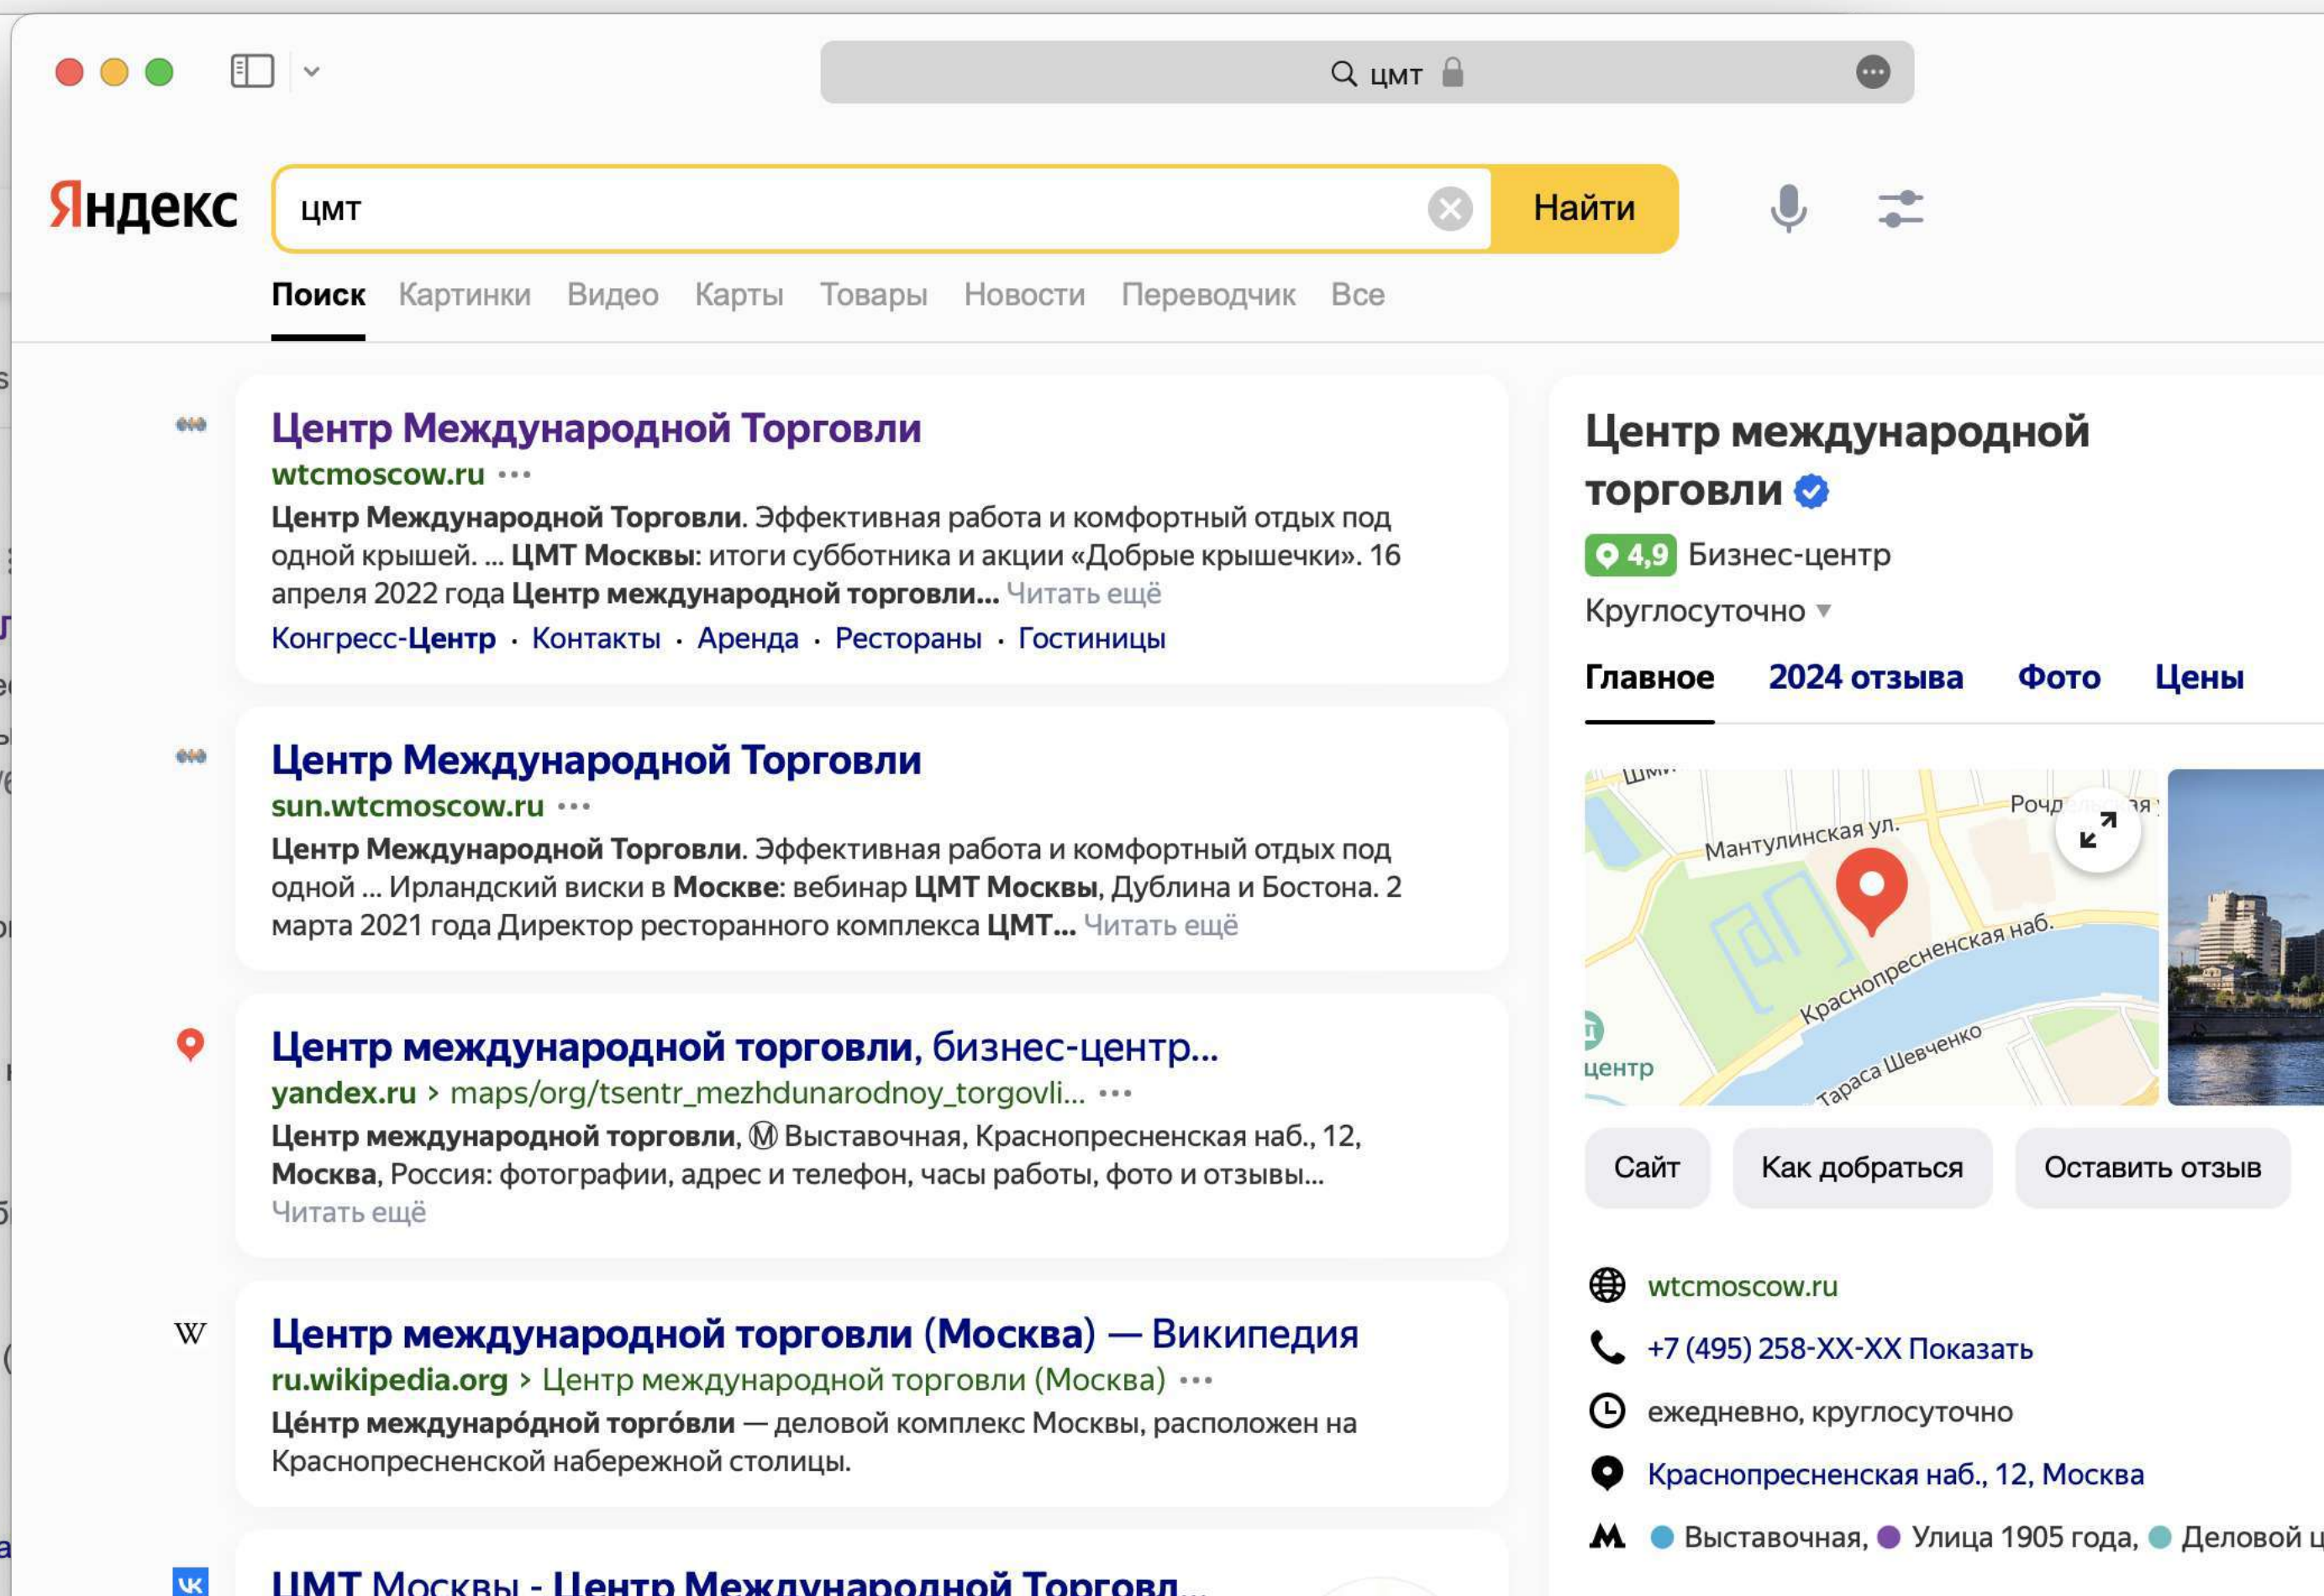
цмт

Яндекс

цмт

Найти

Поиск Картинки Видео Карты Товары Новости Переводчик Все

Центр Международной Торговли
wtcmoscow.ru
Центр Международной Торговли. Эффективная работа и комфортный отдых под одной крышей. ... ЦМТ Москвы: итоги субботника и акции «Добрые крышечки». 16 апреля 2022 года Центр международной торговли... Читать ещё
Конгресс-Центр · Контакты · Аренда · Рестораны · Гостиницы

Центр Международной Торговли
sun.wtcmoscow.ru
Центр Международной Торговли. Эффективная работа и комфортный отдых под одной ... Ирландский виски в Москве: вебинар ЦМТ Москвы, Дублина и Бостона. 2 марта 2021 года Директор ресторанного комплекса ЦМТ... Читать ещё

Центр международной торговли, бизнес-центр...
yandex.ru › maps/org/tsentr_mezhdunarodnoy_torgovli...
Центр международной торговли, Ⓜ Выставочная, Краснопресненская наб., 12, Москва, Россия: фотографии, адрес и телефон, часы работы, фото и отзывы... Читать ещё

W
Центр международной торговли (Москва) — Википедия
ru.wikipedia.org › Центр международной торговли (Москва)
Це́нтр междунаро́дной торго́вли — деловой комплекс Москвы, расположен на Краснопресненской набережной столицы.

ЦМТ Москвы - Центр Международной Торговл...

Центр международной торговли
4,9 Бизнес-центр
Круглосуточно
Главное 2024 отзыва Фото Цены
Мантулинская ул.
Рочд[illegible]
Краснопресненская наб.
Тараса Шевченко
центр
Сайт Как добраться Оставить отзыв
wtcmoscow.ru
+7 (495) 258-XX-XX Показать
ежедневно, круглосуточно
Краснопресненская наб., 12, Москва
Выставочная, Улица 1905 года, Деловой ц